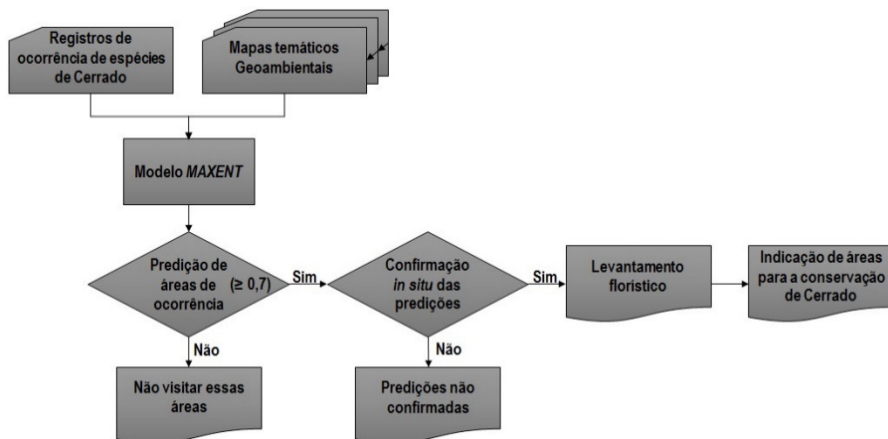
Registros de ocorrência de espécies de Cerrado

Mapas temáticos Geoambientais

Modelo *MAXENT*

Predição de áreas de ocorrência ($\geq 0,7$)

Sim

Confirmação *in situ* das predições

Sim

Levantamento florístico

Indicação de áreas para a conservação de Cerrado

Não

Não visitar essas áreas

Não

Predições não confirmadas